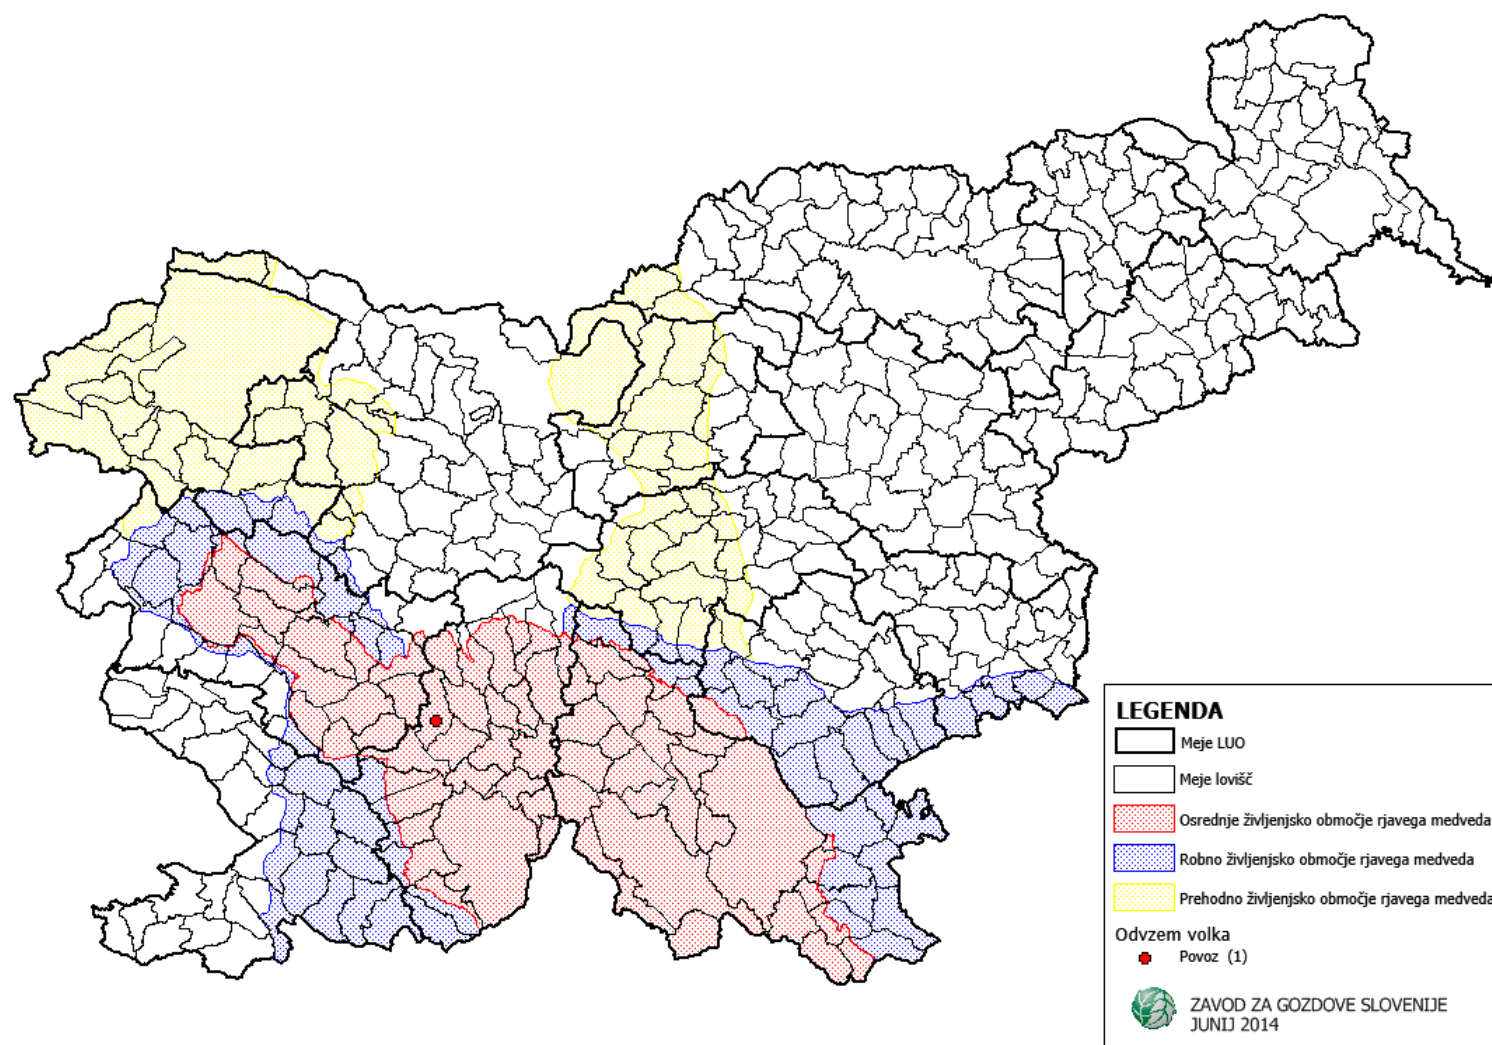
LEGENDA

Meje LUO

Meje lovišč

Osrednje življenjsko območje rjavega medveda

Robno življenjsko območje rjavega medveda

Prehodno življenjsko območje rjavega medveda

Odvzem volka

Povoz (1)

ZAVOD ZA GOZDOVE SLOVENIJE
JUNIJ 2014